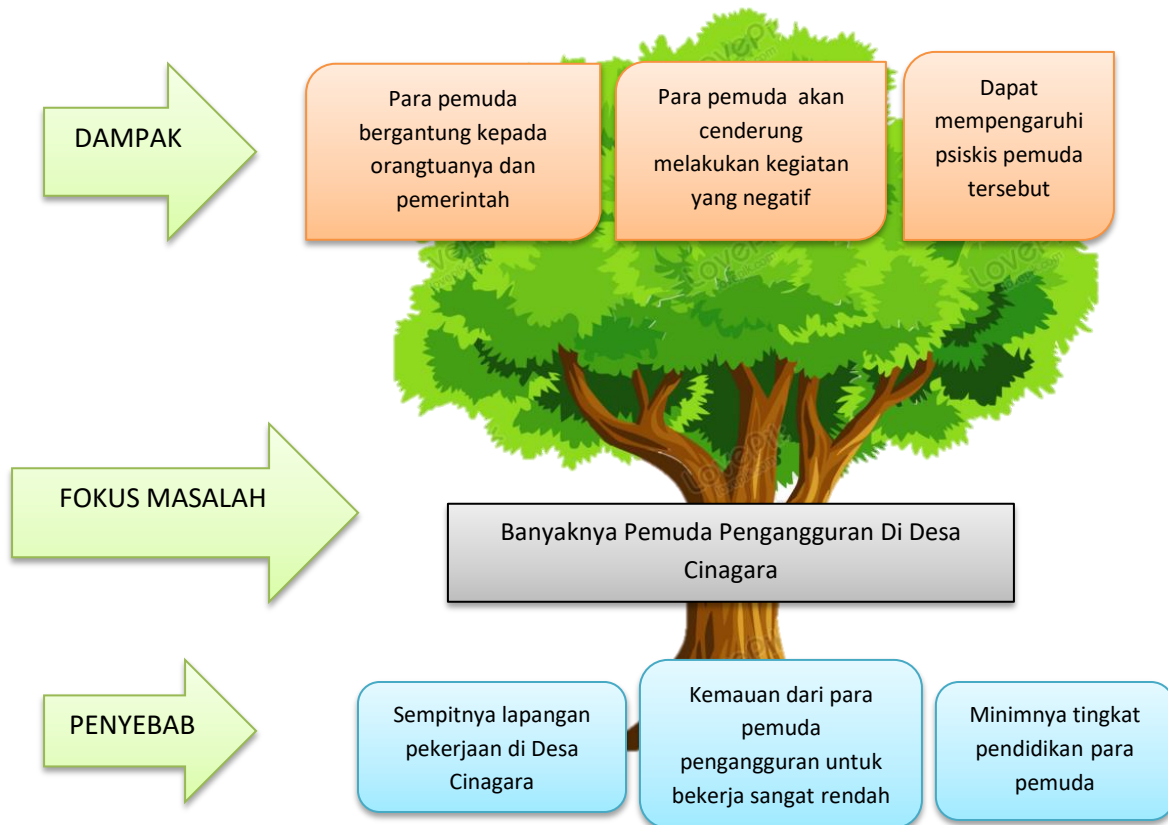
DAMPAK

Para pemuda bergantung kepada orangtuanya dan pemerintah

Para pemuda akan cenderung melakukan kegiatan yang negatif

Dapat mempengaruhi psiskis pemuda tersebut

FOKUS MASALAH

Banyaknya Pemuda Pengangguran Di Desa Cinagara

PENYEBAB

Sempitnya lapangan pekerjaan di Desa Cinagara

Kemauan dari para pemuda pengangguran untuk bekerja sangat rendah

Minimnya tingkat pendidikan para pemuda